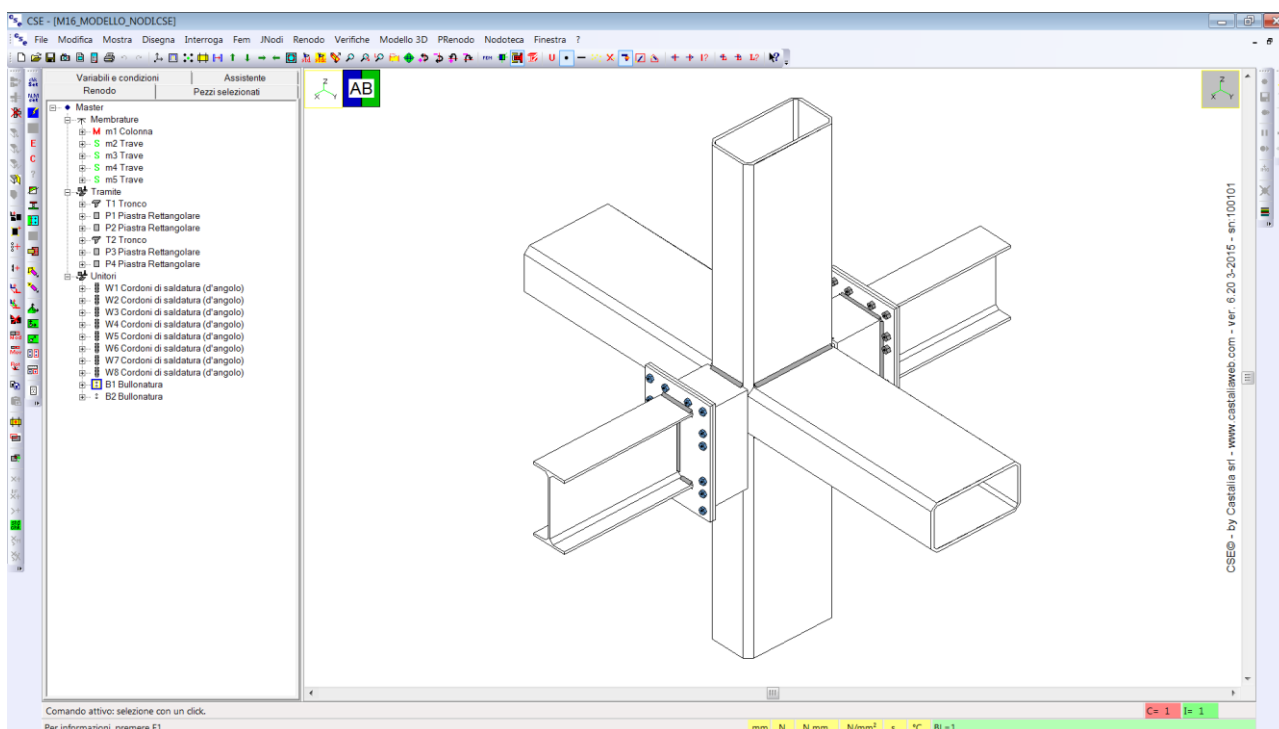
CSE - [M16_MODELLO_NODI.CSE]

File Modifica Mostra Disegna Interroga Fem JNodi Renodo Verifiche Modello 3D PRenodo Nodoteca Finestra ?

Variabili e condizioni
Assistente
Renodo
Pezzi selezionati

Master
Membrature
M m1 Colonna
S m2 Trave
S m3 Trave
S m4 Trave
S m5 Trave
Tramite
T1 Tronco
P1 Piastra Rettangolare
P2 Piastra Rettangolare
T2 Tronco
P3 Piastra Rettangolare
P4 Piastra Rettangolare
Unitori
W1 Cordoni di saldatura (d'angolo)
W2 Cordoni di saldatura (d'angolo)
W3 Cordoni di saldatura (d'angolo)
W4 Cordoni di saldatura (d'angolo)
W5 Cordoni di saldatura (d'angolo)
W6 Cordoni di saldatura (d'angolo)
W7 Cordoni di saldatura (d'angolo)
W8 Cordoni di saldatura (d'angolo)
B1 Bullonatura
B2 Bullonatura

Z
X Y
AB

Z
X Y

CSE© - by Castalia srl - www.castaliaweb.com - ver. 6.20 3-2015 - sn:100101

Comando attivo: selezione con un click.
C= 1 I= 1
Per informazioni, premere F1
mm N N mm N/mm² s °C BI=1